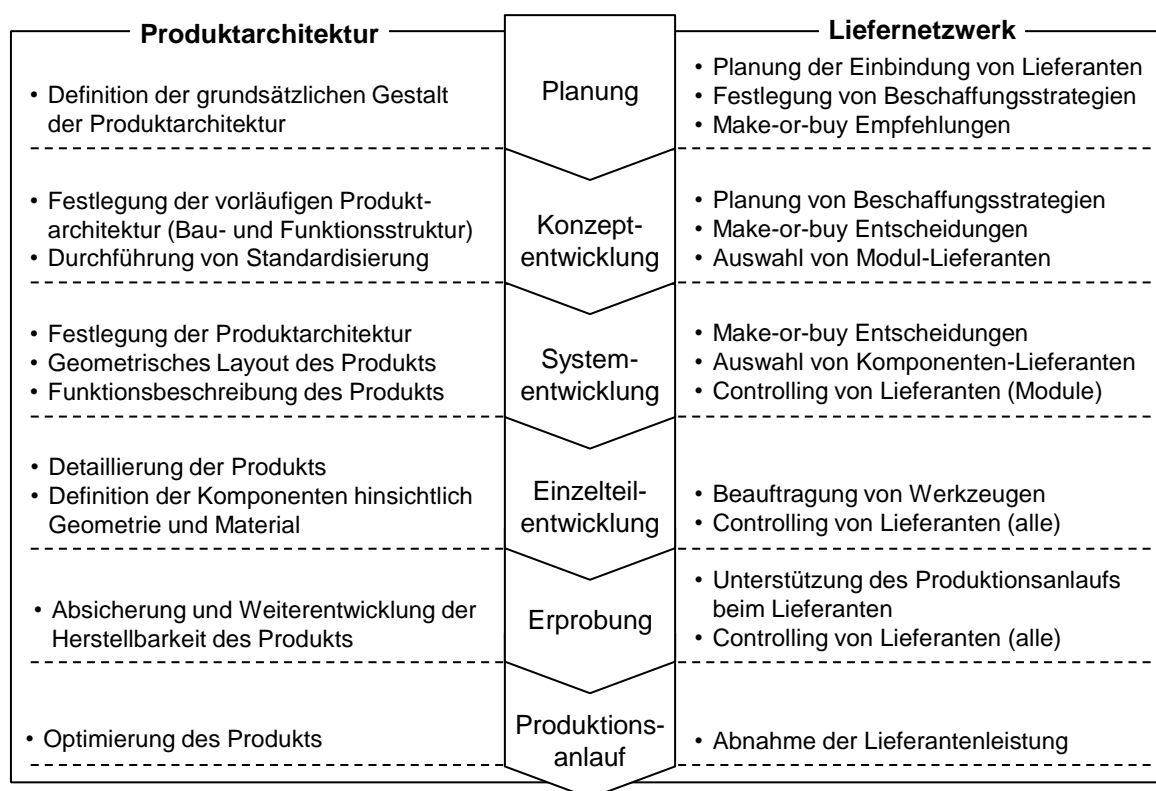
Produktarchitektur

Planung

Liefernetzwerk

• Definition der grundsätzlichen Gestalt der Produktarchitektur

Planung

• Planung der Einbindung von Lieferanten
• Festlegung von Beschaffungsstrategien
• Make-or-buy Empfehlungen

• Festlegung der vorläufigen Produktarchitektur (Bau- und Funktionsstruktur)
• Durchführung von Standardisierung

Konzeptentwicklung

• Planung von Beschaffungsstrategien
• Make-or-buy Entscheidungen
• Auswahl von Modul-Lieferanten

• Festlegung der Produktarchitektur
• Geometrisches Layout des Produkts
• Funktionsbeschreibung des Produkts

Systementwicklung

• Make-or-buy Entscheidungen
• Auswahl von Komponenten-Lieferanten
• Controlling von Lieferanten (Module)

• Detaillierung der Produkts
• Definition der Komponenten hinsichtlich Geometrie und Material

Einzelteilentwicklung

• Beauftragung von Werkzeugen
• Controlling von Lieferanten (alle)

• Absicherung und Weiterentwicklung der Herstellbarkeit des Produkts

Erprobung

• Unterstützung des Produktionsanlaufs beim Lieferanten
• Controlling von Lieferanten (alle)

• Optimierung des Produkts

Produktionsanlauf

• Abnahme der Lieferantenleistung